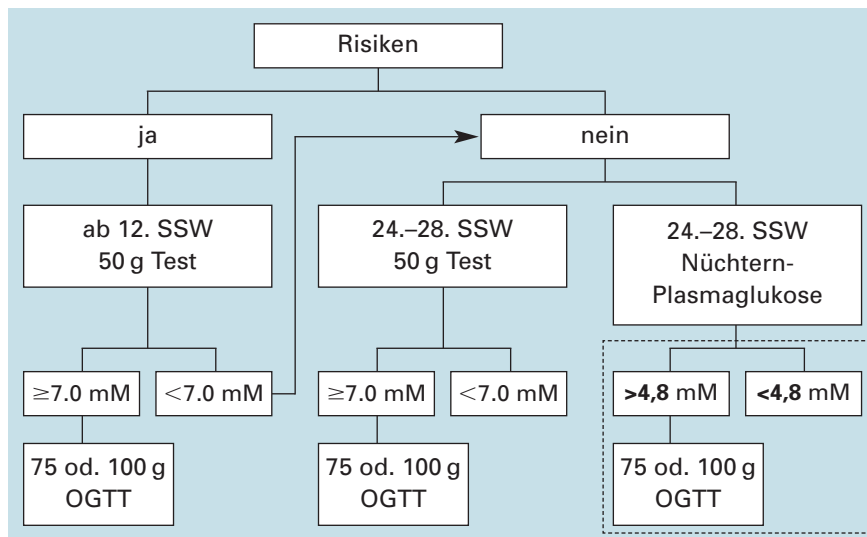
Risiken

ja

nein

ab 12. SSW
50 g Test

24.–28. SSW
50 g Test

24.–28. SSW
Nüchtern-Plasmaglukose

$\geq$7.0 mM

<7.0 mM

$\geq$7.0 mM

<7.0 mM

**>4,8** mM

**<4,8** mM

75 od. 100 g
OGTT

75 od. 100 g
OGTT

75 od. 100 g
OGTT